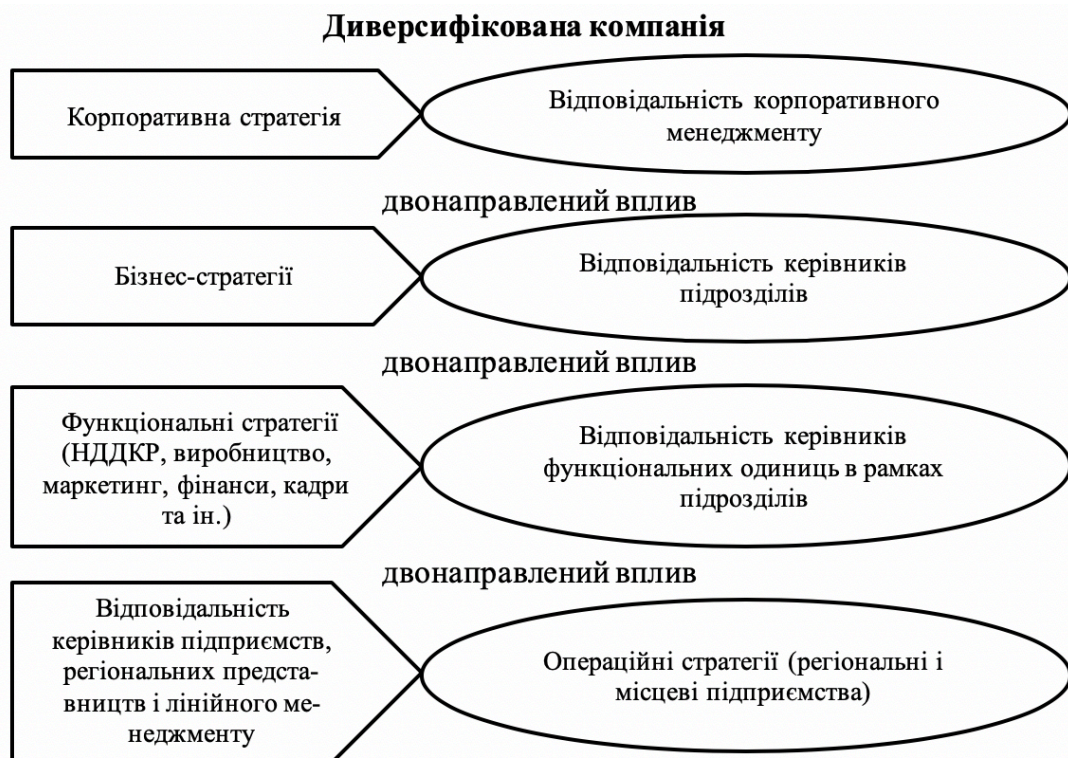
Диверсифікована компанія

Корпоративна стратегія

Відповідальність корпоративного менеджменту

двонаправлений вплив

Бізнес-стратегії

Відповідальність керівників підрозділів

двонаправлений вплив

Функціональні стратегії (НДДКР, виробництво, маркетинг, фінанси, кадри та ін.)

Відповідальність керівників функціональних одиниць в рамках підрозділів

двонаправлений вплив

Відповідальність керівників підприємств, регіональних представництв і лінійного менеджменту

Операційні стратегії (регіональні і місцеві підприємства)